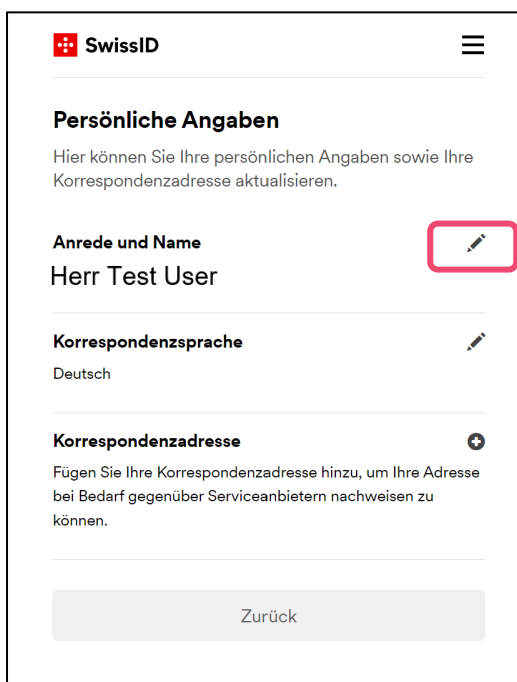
SwissID

Persönliche Angaben

Hier können Sie Ihre persönlichen Angaben sowie Ihre Korrespondenzadresse aktualisieren.

Anrede und Name

Herr Test User

Korrespondenzsprache

Deutsch

Korrespondenzadresse

Fügen Sie Ihre Korrespondenzadresse hinzu, um Ihre Adresse bei Bedarf gegenüber Serviceanbietern nachweisen zu können.

Zurück